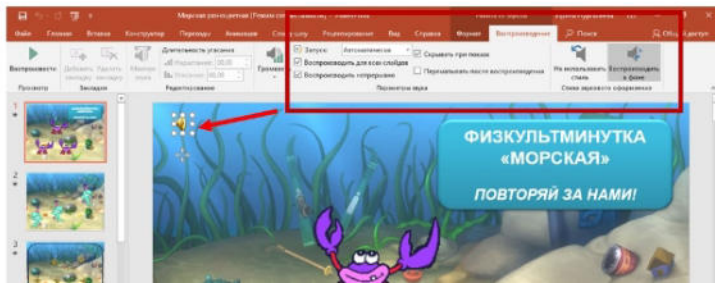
Морская разминка (Режим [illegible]) - PowerPoint

Файл Главная Вставка Конструктор Переходы Анимация Слайд-шоу Рецензирование Вид Справка Формат Воспроизведение Поиск

Воспроизвести Добавить закладку Удалить закладку Монтаж звука Длительность угасания Нарастание: 00,00 Угасание: 00,00 Громкость

Просмотр Закладки Редактирование

Запуск: Автоматически Воспроизводить для всех слайдов Воспроизводить непрерывно Скрывать при показе Перемотать после воспроизведения

Параметры звука

Не использовать стиль Воспроизводить в фоне

Стили звукового оформления

1 2 3

ФИЗКУЛЬТМИНУТКА «МОРСКАЯ»

ПОВТОРЯЙ ЗА НАМИ!